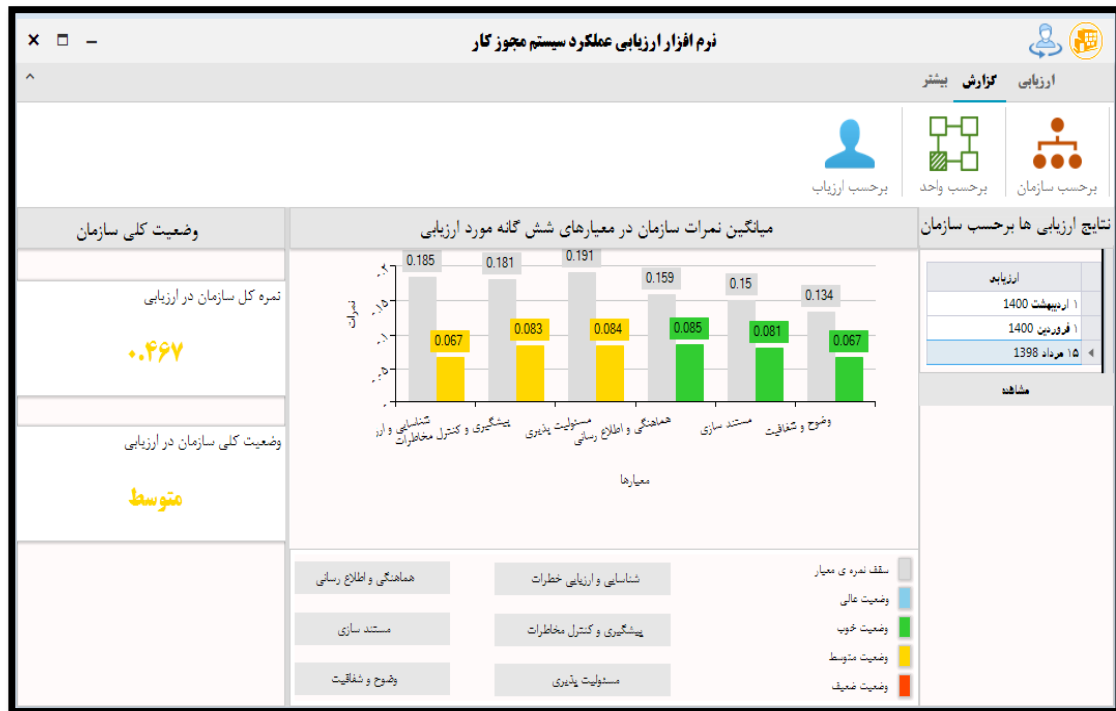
نرم افزار ارزیابی عملکرد سیستم مجوز کار

ارزیابی گزارش بیشتر

برحسب سازمان برحسب واحد برحسب ارزیاب

نتایج ارزیابی ها برحسب سازمان

| ارزیابی |
|---|
| ۱ اردیبهشت 1400 |
| ۱ فروردین 1400 |
| ۱۵ مرداد 1398 |

مشاهده

میانگین نمرات سازمان در معیارهای شش گانه مورد ارزیابی

نمرات

.۲
.۱۵
.۱
.۰۵

0.185 0.067
0.181 0.083
0.191 0.084
0.159 0.085
0.15 0.081
0.134 0.067

شناسایی و ارز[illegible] خطرات
پیشگیری و کنترل مخاطرات
مسئولیت پذیری
هماهنگی و اطلاع رسانی
مستند سازی
وضوح و شفافیت

معیارها

وضعیت کلی سازمان

نمره کل سازمان در ارزیابی

۰.۴۶۷

وضعیت کلی سازمان در ارزیابی

متوسط

سقف نمره ی معیار
وضعیت عالی
وضعیت خوب
وضعیت متوسط
وضعیت ضعیف

شناسایی و ارزیابی خطرات
هماهنگی و اطلاع رسانی
پیشگیری و کنترل مخاطرات
مستند سازی
مسئولیت پذیری
وضوح و شفافیت